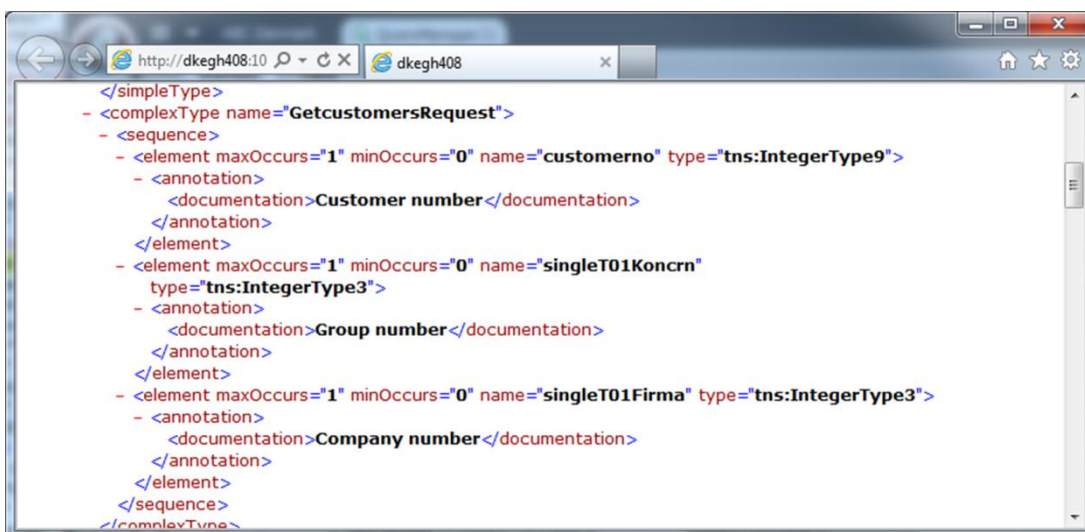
http://dkegh408:10 dkegh408

</simpleType>
- <complexType name="GetcustomersRequest">
- <sequence>
- <element maxOccurs="1" minOccurs="0" name="customerno" type="tns:IntegerType9">
- <annotation>
<documentation>Customer number</documentation>
</annotation>
</element>
- <element maxOccurs="1" minOccurs="0" name="singleT01Koncrn" type="tns:IntegerType3">
- <annotation>
<documentation>Group number</documentation>
</annotation>
</element>
- <element maxOccurs="1" minOccurs="0" name="singleT01Firma" type="tns:IntegerType3">
- <annotation>
<documentation>Company number</documentation>
</annotation>
</element>
</sequence>
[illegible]